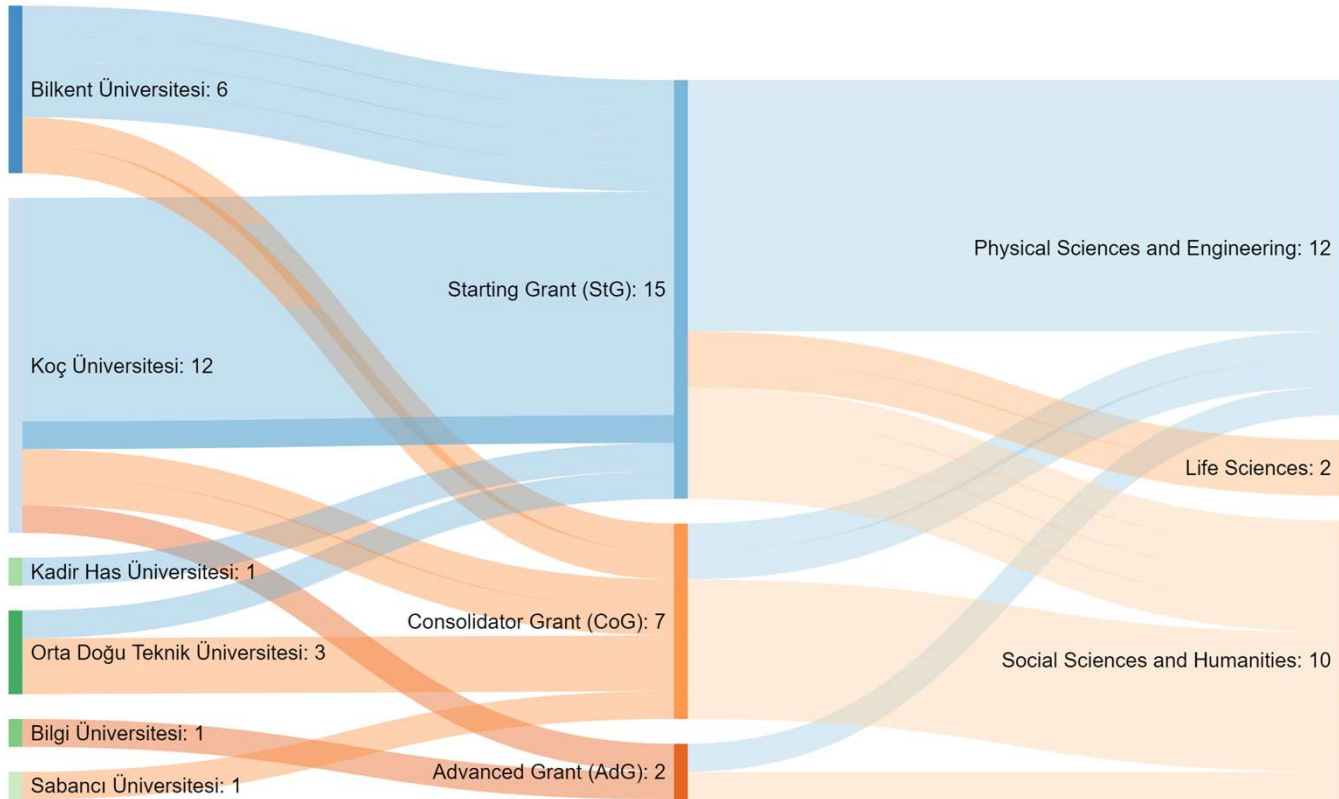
Bilkent Üniversitesi: 6

Koç Üniversitesi: 12

Kadir Has Üniversitesi: 1

Orta Doğu Teknik Üniversitesi: 3

Bilgi Üniversitesi: 1

Sabancı Üniversitesi: 1

Starting Grant (StG): 15

Consolidator Grant (CoG): 7

Advanced Grant (AdG): 2

Physical Sciences and Engineering: 12

Life Sciences: 2

Social Sciences and Humanities: 10